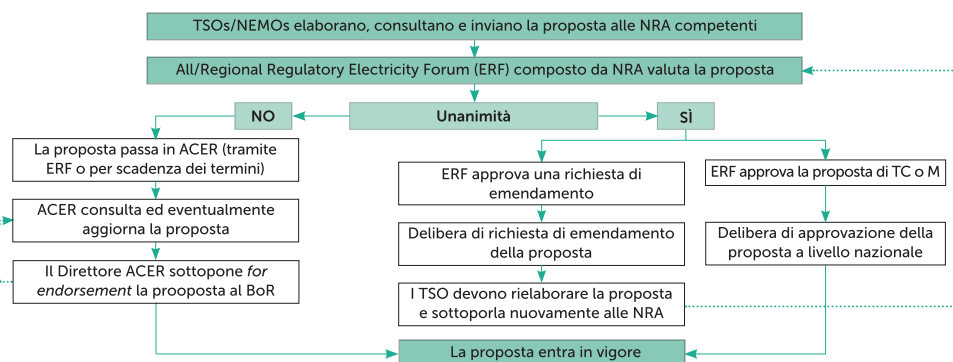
TSOs/NEMOs elaborano, consultano e inviano la proposta alle NRA competenti

All/Regional Regulatory Electricity Forum (ERF) composto da NRA valuta la proposta

NO

Unanimità

SÌ

La proposta passa in ACER (tramite ERF o per scadenza dei termini)

ACER consulta ed eventualmente aggiorna la proposta

Il Direttore ACER sottopone *for endorsement* la prooposta al BoR

ERF approva una richiesta di emendamento

Delibera di richiesta di emendamento della proposta

I TSO devono rielaborare la proposta e sottoporla nuovamente alle NRA

ERF approva la proposta di TC o M

Delibera di approvazione della proposta a livello nazionale

La proposta entra in vigore